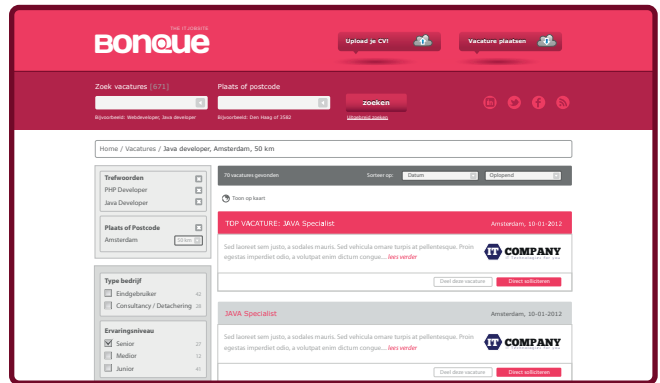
THE IT JOBSITE
BONQUE

Upload je CV!
Vacature plaatsen

Zoek vacatures [671]
Bijvoorbeeld: Webdeveloper, Java developer

Plaats of postcode
Bijvoorbeeld: Den Haag of 2582

zoeken
Uitgebreid zoeken

Home / Vacatures / Java developer, Amsterdam, 50 km

Trefwoorden
PHP Developer
Java Developer

Plaats of Postcode
Amsterdam 50 km

Type bedrijf
Eindgebruiker 43
Consultancy / Detachering 28

Ervaringsniveau
Senior 27
Medior 12
Junior 41

70 vacatures gevonden
Sorteer op: Datum Oplopend

Toon op kaart

TOP VACATURE: JAVA Specialist
Amsterdam, 10-01-2012
Sed laoreet sem justo, a sodales mauris. Sed vehicula ornare turpis at pellentesque. Proin egestas imperdiet odio, a volutpat enim dictum congue... lees verder
IT COMPANY
IT Technologies for you
Deel deze vacature
Direct solliciteren

JAVA Specialist
Amsterdam, 10-01-2012
Sed laoreet sem justo, a sodales mauris. Sed vehicula ornare turpis at pellentesque. Proin egestas imperdiet odio, a volutpat enim dictum congue... lees verder
IT COMPANY
IT Technologies for you
Deel deze vacature
Direct solliciteren